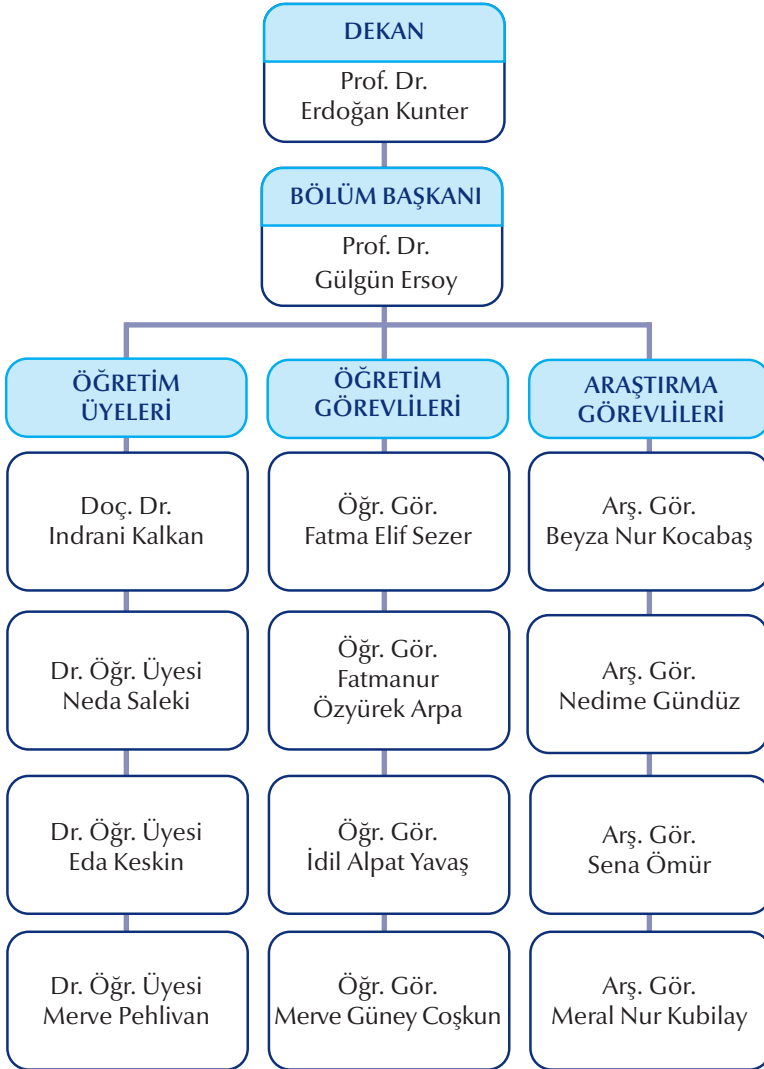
DEKAN
Prof. Dr.
Erdoğan Kunter

BÖLÜM BAŞKANI
Prof. Dr.
Gülgün Ersoy

ÖĞRETİM ÜYELERİ

Doç. Dr.
Indrani Kalkan

Dr. Öğr. Üyesi
Neda Saleki

Dr. Öğr. Üyesi
Eda Keskin

Dr. Öğr. Üyesi
Merve Pehlivan

ÖĞRETİM GÖREVLİLERİ

Öğr. Gör.
Fatma Elif Sezer

Öğr. Gör.
Fatmanur
Özyürek Arpa

Öğr. Gör.
İdil Alpat Yavaş

Öğr. Gör.
Merve Güney Coşkun

ARAŞTIRMA GÖREVLİLERİ

Arş. Gör.
Beyza Nur Kocabaş

Arş. Gör.
Nedime Gündüz

Arş. Gör.
Sena Ömür

Arş. Gör.
Meral Nur Kubilay